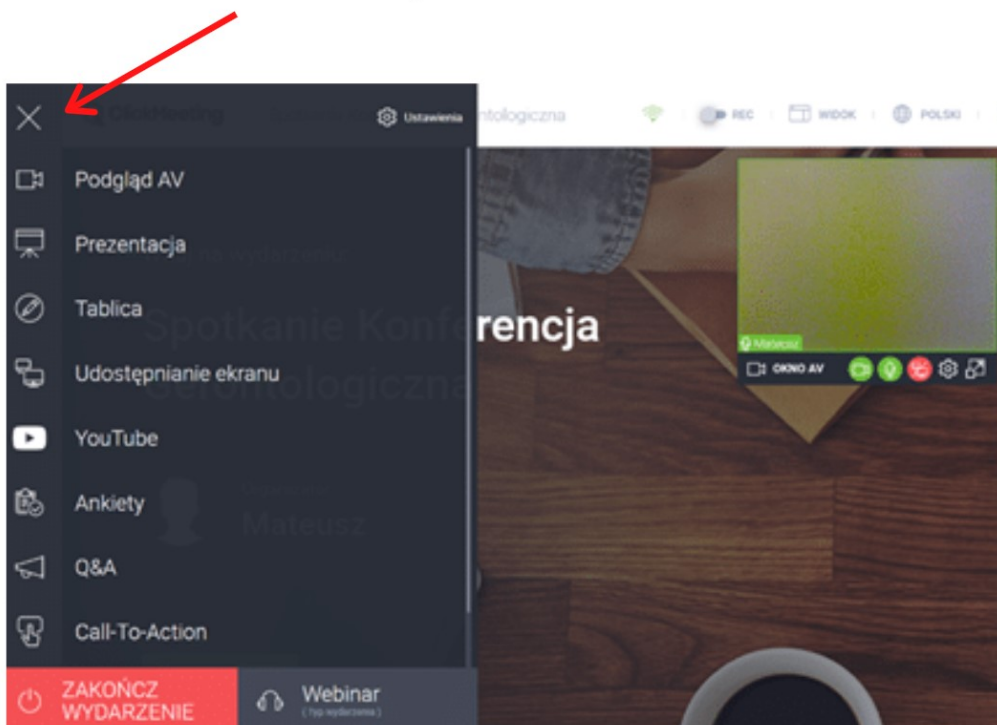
ClickMeeting Ustawienia ntologiczna REC WIDOK POLSKI

Podgląd AV
Prezentacja
Tablica
Udostępnianie ekranu
YouTube
Ankiety
Q&A
Call-To-Action

Spotkanie Konferencja
Gerontologiczna

Mateusz

Mateusz
OKNO AV

ZAKOŃCZ WYDARZENIE
Webinar
(typ wydarzenia)